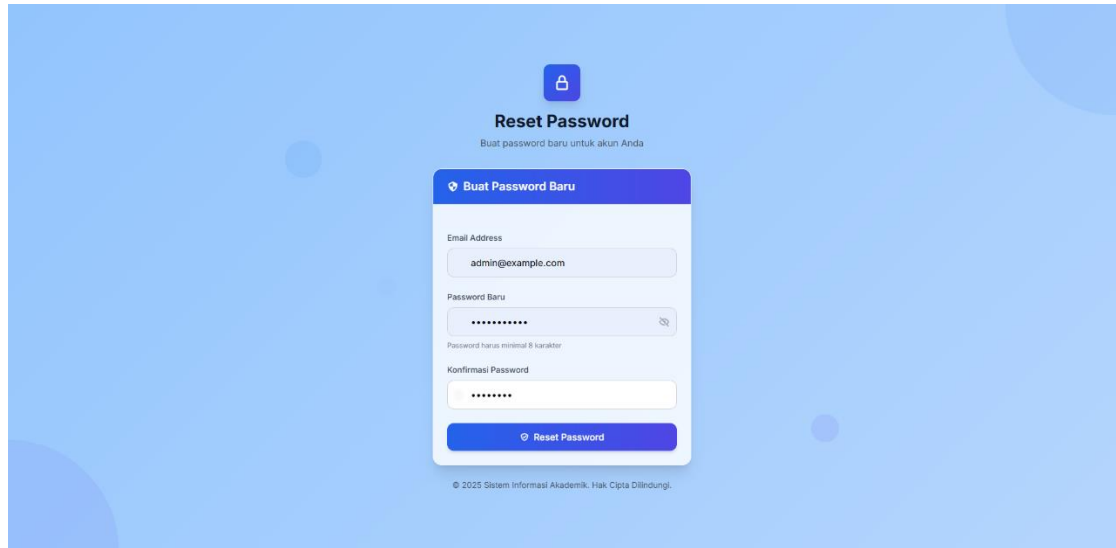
Reset Password

Buat password baru untuk akun Anda

Buat Password Baru

Email Address

admin@example.com

Password Baru

•••••••••••

Password harus minimal 8 karakter

Konfirmasi Password

••••••••

Reset Password

© 2025 Sistem Informasi Akademik. Hak Cipta Dilindungi.